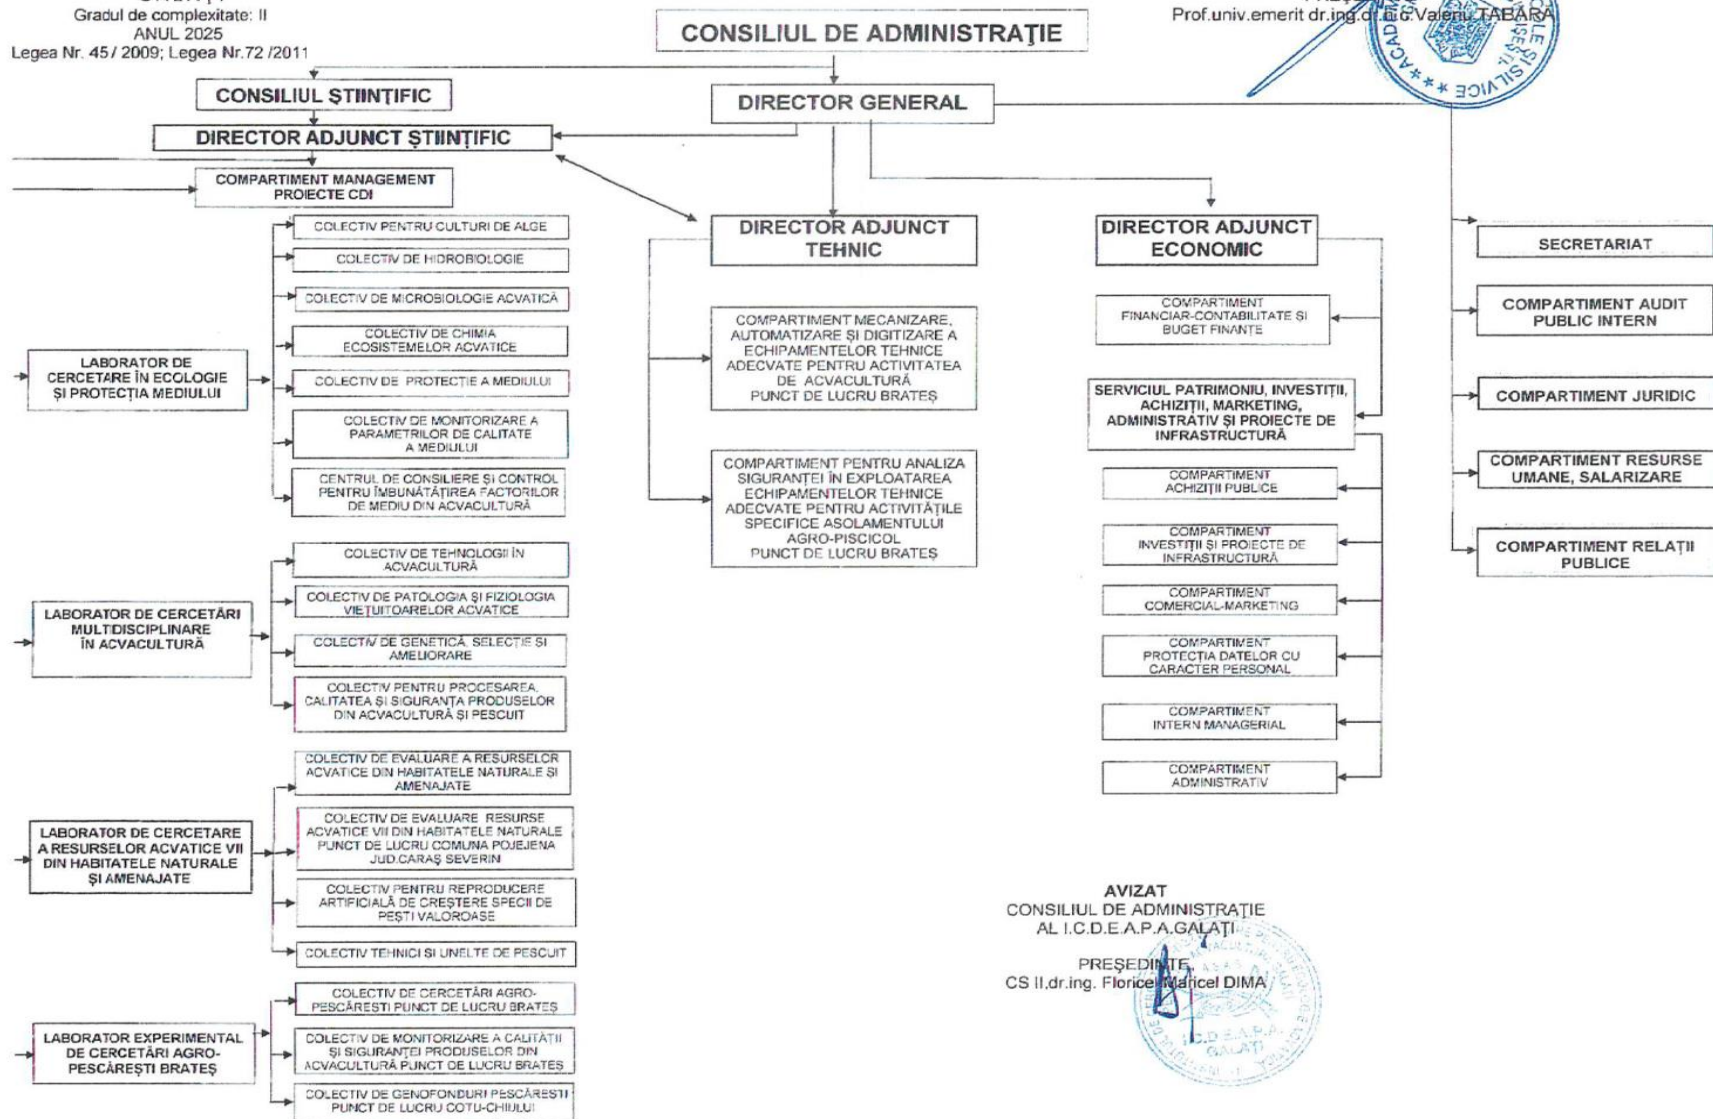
Gradul de complexitate: II
ANUL 2025
Legea Nr. 45 / 2009; Legea Nr.72 /2011

CONSILIUL DE ADMINISTRAŢIE

Prof.univ.emerit dr.ing.dr.h.c.Valeriu TABARA

CONSILIUL ŞTIINŢIFIC

DIRECTOR GENERAL

DIRECTOR ADJUNCT ŞTIINŢIFIC

COMPARTIMENT MANAGEMENT PROIECTE CDI

LABORATOR DE CERCETARE ÎN ECOLOGIE ŞI PROTECŢIA MEDIULUI

COLECTIV PENTRU CULTURI DE ALGE
COLECTIV DE HIDROBIOLOGIE
COLECTIV DE MICROBIOLOGIE ACVATICĂ
COLECTIV DE CHIMIA ECOSISTEMELOR ACVATICE
COLECTIV DE PROTECŢIE A MEDIULUI
COLECTIV DE MONITORIZARE A PARAMETRILOR DE CALITATE A MEDIULUI
CENTRUL DE CONSILIERE ŞI CONTROL PENTRU ÎMBUNĂTĂŢIREA FACTORILOR DE MEDIU DIN ACVACULTURĂ

LABORATOR DE CERCETĂRI MULTIDISCIPLINARE ÎN ACVACULTURĂ

COLECTIV DE TEHNOLOGII ÎN ACVACULTURĂ
COLECTIV DE PATOLOGIA ŞI FIZIOLOGIA VIEŢUITOARELOR ACVATICE
COLECTIV DE GENETICĂ, SELECŢIE ŞI AMELIORARE
COLECTIV PENTRU PROCESAREA, CALITATEA ŞI SIGURANŢA PRODUSELOR DIN ACVACULTURĂ ŞI PESCUIT

LABORATOR DE CERCETARE A RESURSELOR ACVATICE VII DIN HABITATELE NATURALE ŞI AMENAJATE

COLECTIV DE EVALUARE A RESURSELOR ACVATICE DIN HABITATELE NATURALE ŞI AMENAJATE
COLECTIV DE EVALUARE RESURSE ACVATICE VII DIN HABITATELE NATURALE PUNCT DE LUCRU COMUNA POJEJENA JUD.CARAŞ SEVERIN
COLECTIV PENTRU REPRODUCERE ARTIFICIALĂ DE CREŞTERE SPECII DE PEŞTI VALOROASE
COLECTIV TEHNICI SI UNELTE DE PESCUIT

LABORATOR EXPERIMENTAL DE CERCETĂRI AGRO-PESCĂREŞTI BRATEŞ

COLECTIV DE CERCETĂRI AGRO-PESCĂREŞTI PUNCT DE LUCRU BRATEŞ
COLECTIV DE MONITORIZARE A CALITĂŢII ŞI SIGURANŢEI PRODUSELOR DIN ACVACULTURĂ PUNCT DE LUCRU BRATEŞ
COLECTIV DE GENOFONDURI PESCĂREŞTI PUNCT DE LUCRU COTU-CHIULUI

DIRECTOR ADJUNCT TEHNIC

COMPARTIMENT MECANIZARE, AUTOMATIZARE ŞI DIGITIZARE A ECHIPAMENTELOR TEHNICE ADECVATE PENTRU ACTIVITATEA DE ACVACULTURĂ PUNCT DE LUCRU BRATEŞ

COMPARTIMENT PENTRU ANALIZA SIGURANŢEI ÎN EXPLOATAREA ECHIPAMENTELOR TEHNICE ADECVATE PENTRU ACTIVITĂŢILE SPECIFICE ASOLAMENTULUI AGRO-PISCICOL PUNCT DE LUCRU BRATEŞ

DIRECTOR ADJUNCT ECONOMIC

COMPARTIMENT FINANCIAR-CONTABILITATE SI BUGET FINANTE

SERVICIUL PATRIMONIU, INVESTIŢII, ACHIZIŢII, MARKETING, ADMINISTRATIV ŞI PROIECTE DE INFRASTRUCTURĂ

COMPARTIMENT ACHIZIŢII PUBLICE
COMPARTIMENT INVESTIŢII ŞI PROIECTE DE INFRASTRUCTURĂ
COMPARTIMENT COMERCIAL-MARKETING
COMPARTIMENT PROTECŢIA DATELOR CU CARACTER PERSONAL
COMPARTIMENT INTERN MANAGERIAL
COMPARTIMENT ADMINISTRATIV

SECRETARIAT
COMPARTIMENT AUDIT PUBLIC INTERN
COMPARTIMENT JURIDIC
COMPARTIMENT RESURSE UMANE, SALARIZARE
COMPARTIMENT RELAŢII PUBLICE

AVIZAT
CONSILIUL DE ADMINISTRAŢIE AL I.C.D.E.A.P.A.GALAŢI
PREŞEDINTE,
CS II,dr.ing. Florica Maricel DIMA